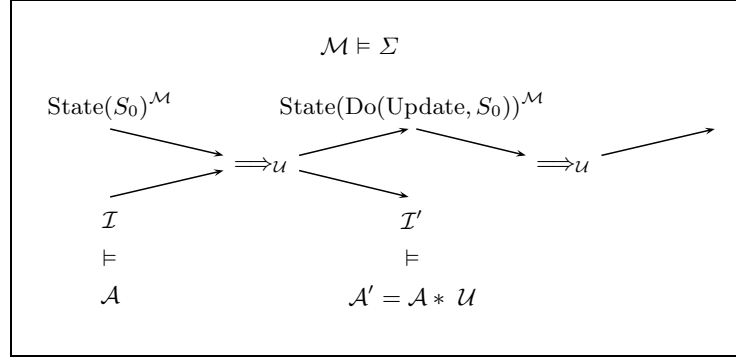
$\mathcal{M} \models \Sigma$

$\text{State}(S_0)^{\mathcal{M}}$

$\text{State}(\text{Do}(\text{Update}, S_0))^{\mathcal{M}}$

$\Longrightarrow_{\mathcal{U}}$

$\Longrightarrow_{\mathcal{U}}$

$\mathcal{I}$

$\models$

$\mathcal{A}$

$\mathcal{I}'$

$\models$

$\mathcal{A}' = \mathcal{A} * \mathcal{U}$